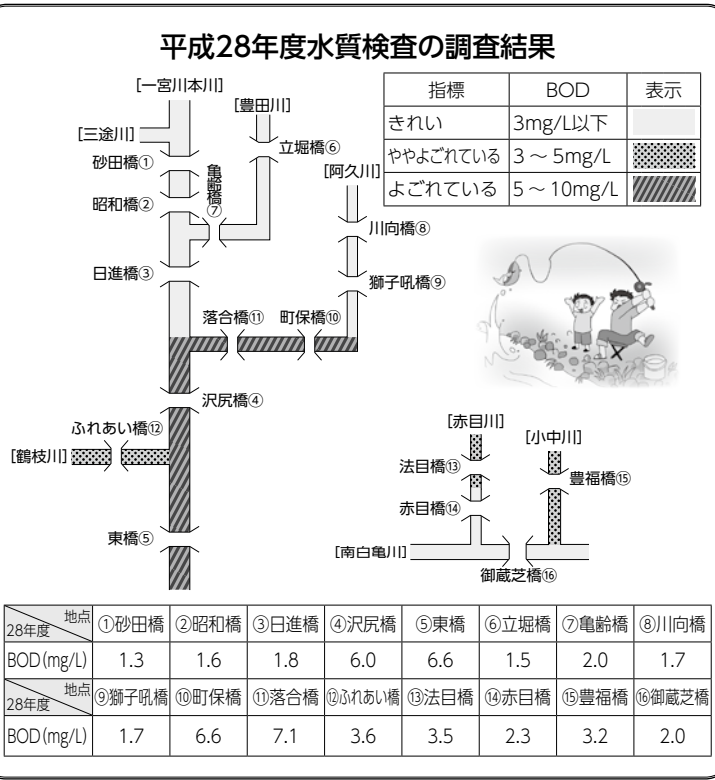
平成28年度水質検査の調査結果

| 指標 | BOD | 表示 |
|---|---|---|
| きれい | 3mg/L以下 | |
| ややよごれている | 3 ~ 5mg/L | |
| よごれている | 5 ~ 10mg/L | |

[一宮川本川]
[三途川]
砂田橋①
昭和橋②
日進橋③
[豊田川]
立堀橋⑥
亀齢橋⑦
[阿久川]
川向橋⑧
獅子吼橋⑨
落合橋⑪
町保橋⑩
沢尻橋④
ふれあい橋⑫
[鶴枝川]
東橋⑤
[赤目川]
法目橋⑬
赤目橋⑭
[小中川]
豊福橋⑮
[南白亀川]
御蔵芝橋⑯

| 地点 28年度 | ①砂田橋 | ②昭和橋 | ③日進橋 | ④沢尻橋 | ⑤東橋 | ⑥立堀橋 | ⑦亀齢橋 | ⑧川向橋 |
|---|---|---|---|---|---|---|---|---|
| BOD(mg/L) | 1.3 | 1.6 | 1.8 | 6.0 | 6.6 | 1.5 | 2.0 | 1.7 |
| 地点 28年度 | ⑨獅子吼橋 | ⑩町保橋 | ⑪落合橋 | ⑫ふれあい橋 | ⑬法目橋 | ⑭赤目橋 | ⑮豊福橋 | ⑯御蔵芝橋 |
| BOD(mg/L) | 1.7 | 6.6 | 7.1 | 3.6 | 3.5 | 2.3 | 3.2 | 2.0 |